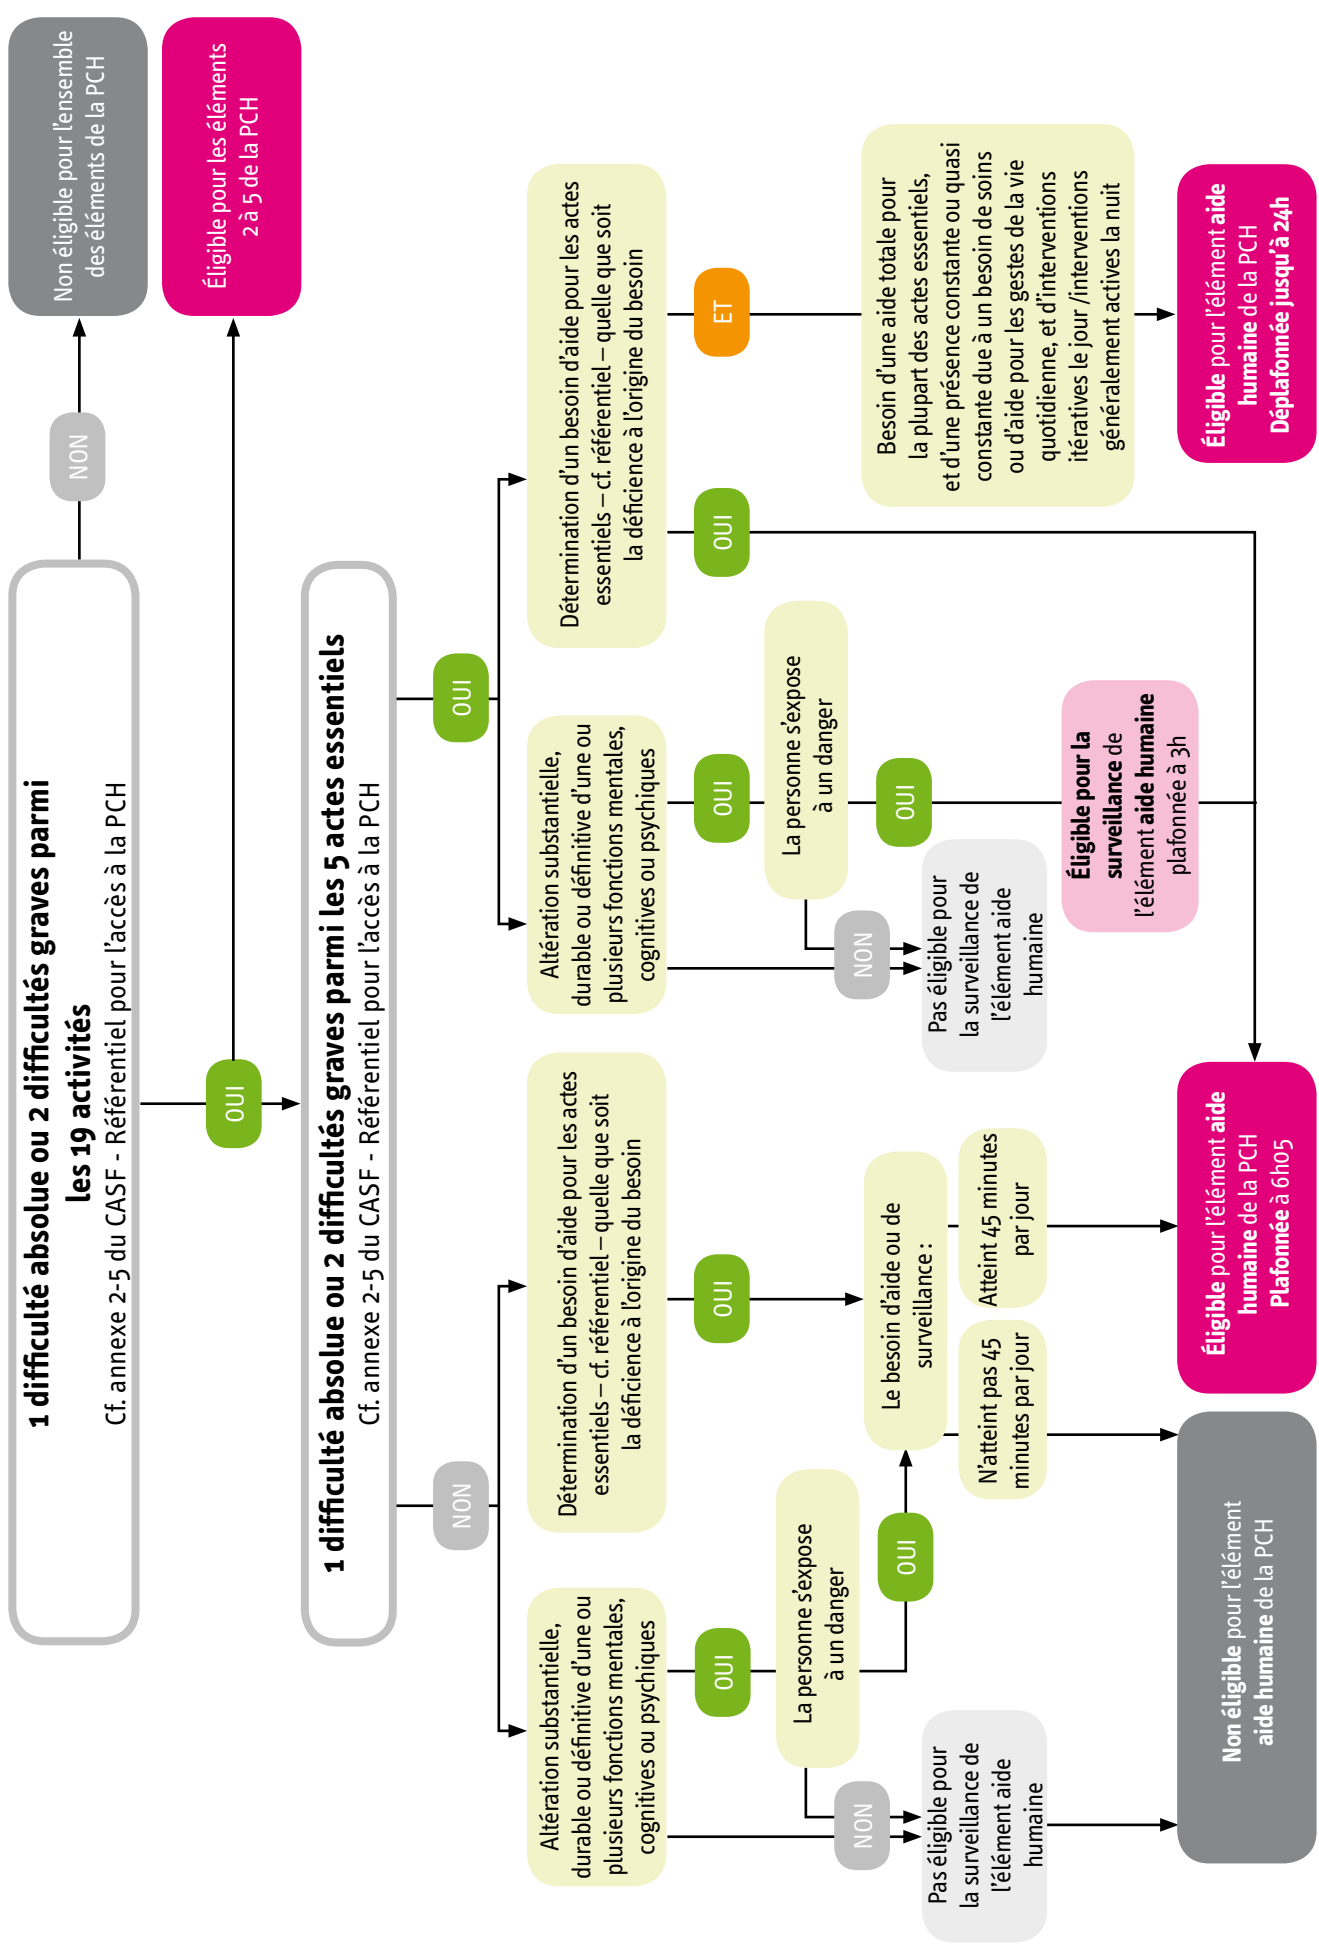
1 difficulté absolue ou 2 difficultés graves parmi les 19 activités
Cf. annexe 2-5 du CASF - Référentiel pour l'accès à la PCH

NON

Non éligible pour l'ensemble des éléments de la PCH

OUI

Éligible pour les éléments 2 à 5 de la PCH

1 difficulté absolue ou 2 difficultés graves parmi les 5 actes essentiels
Cf. annexe 2-5 du CASF - Référentiel pour l'accès à la PCH

OUI

Détermination d'un besoin d'aide pour les actes essentiels – cf. référentiel – quelle que soit la déficience à l'origine du besoin

ET

Besoin d'une aide totale pour la plupart des actes essentiels, et d'une présence constante ou quasi constante due à un besoin de soins ou d'aide pour les gestes de la vie quotidienne, et d'interventions itératives le jour /interventions généralement actives la nuit

Éligible pour l'élément aide humaine de la PCH Déplafonnée jusqu'à 24h

OUI

Altération substantielle, durable ou définitive d'une ou plusieurs fonctions mentales, cognitives ou psychiques

OUI

La personne s'expose à un danger

OUI

Éligible pour la surveillance de l'élément aide humaine plafonnée à 3h

NON

Pas éligible pour la surveillance de l'élément aide humaine

NON

Détermination d'un besoin d'aide pour les actes essentiels – cf. référentiel – quelle que soit la déficience à l'origine du besoin

OUI

Le besoin d'aide ou de surveillance :

Atteint 45 minutes par jour

N'atteint pas 45 minutes par jour

Éligible pour l'élément aide humaine de la PCH Plafonnée à 6h05

Altération substantielle, durable ou définitive d'une ou plusieurs fonctions mentales, cognitives ou psychiques

OUI

La personne s'expose à un danger

OUI

NON

Pas éligible pour la surveillance de l'élément aide humaine

Non éligible pour l'élément aide humaine de la PCH